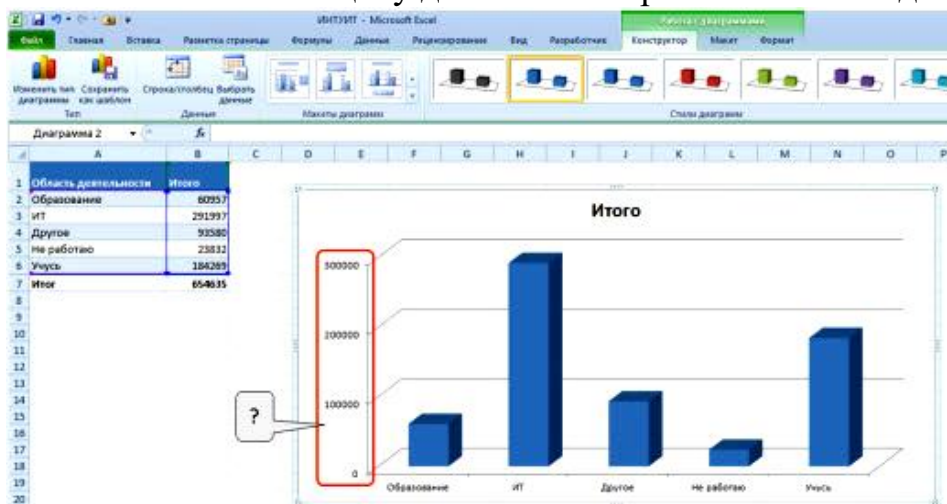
ИНТУИТ - Microsoft Excel
Работа с диаграммами
Файл Главная Вставка Разметка страницы Формулы Данные Рецензирование Вид Разработчик Конструктор Макет Формат
Изменить тип диаграммы Сохранить как шаблон
Тип
Строка/столбец Выбрать данные
Данные
Макеты диаграмм
Стили диаграмм
Диаграмма 2
$f_x$

| | A | B |
|---|---|---|
| 1 | Область деятельности | Итого |
| 2 | Образование | 60957 |
| 3 | ИТ | 291997 |
| 4 | Другое | 93580 |
| 5 | Не работаю | 23832 |
| 6 | Учусь | 184269 |
| 7 | Итог | 654635 |

Итого
300000
200000
100000
0
Образование ИТ Другое Не работаю Учусь
?